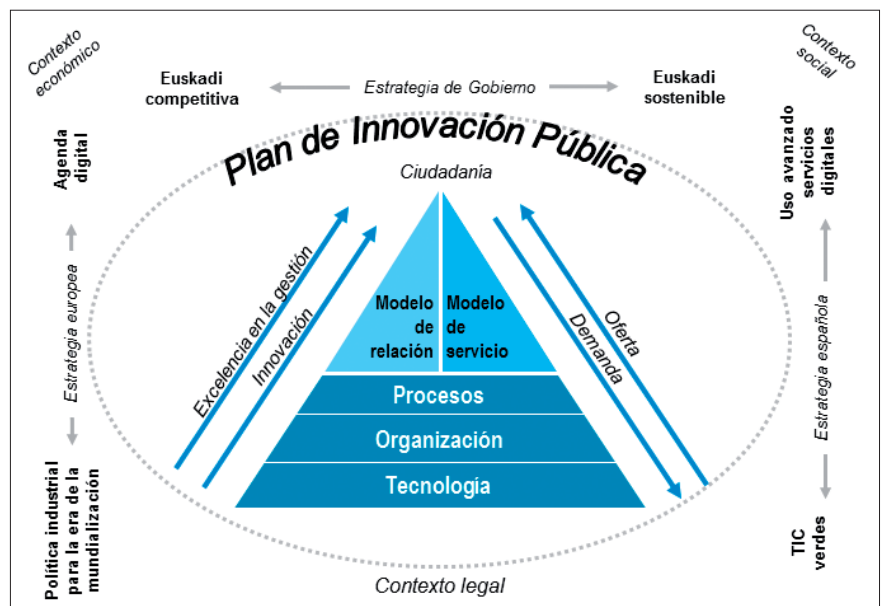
Contexto económico

Euskadi competitiva

Estrategia de Gobierno

Euskadi sostenible

Contexto social

Agenda digital

Plan de Innovación Pública

Ciudadanía

Uso avanzado servicios digitales

Estrategia europea

Excelencia en la gestión

Innovación

Modelo de relación

Modelo de servicio

Oferta

Demanda

Estrategia española

Procesos

Organización

Tecnología

Política industrial para la era de la mundialización

TIC verdes

Contexto legal